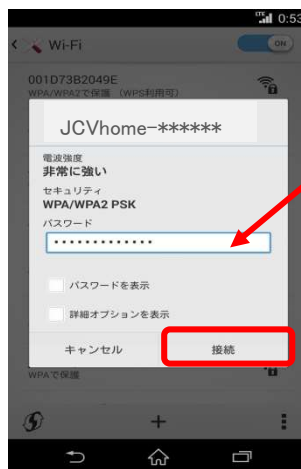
0:53

Wi-Fi

ON

001D73B2049E
WPA/WPA2で保護（WPS利用可）

JCVhome-******

電波強度
非常に強い
セキュリティ
WPA/WPA2 PSK
パスワード
••••••••••••••

パスワードを表示

詳細オプションを表示

キャンセル

接続

WPAで保護

+